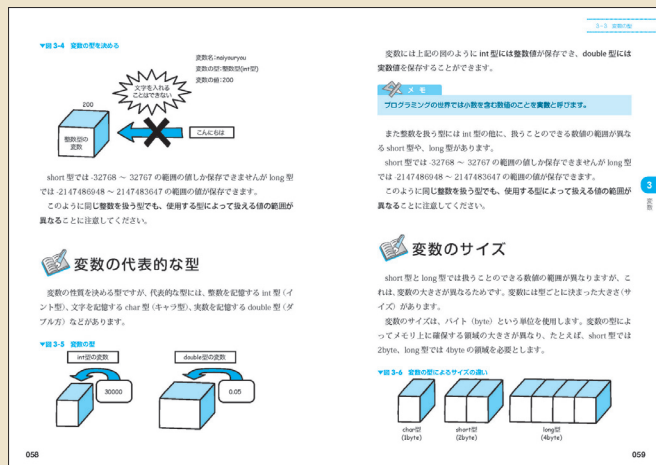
▼図 3-4　変数の型を決める

変数名：naiyouryou
変数の型：整数型(int型)
変数の値：200

文字を入れることはできない

200

整数型の変数

こんにちは

short 型では -32768 ～ 32767 の範囲の値しか保存できませんが long 型では -2147486948 ～ 2147483647 の範囲の値が保存できます。

このように同じ整数を扱う型でも、使用する型によって扱える値の範囲が異なることに注意してください。

変数の代表的な型

変数の性質を決める型ですが、代表的な型には、整数を記憶する int 型（イント型）、文字を記憶する char 型（キャラ型）、実数を記憶する double 型（ダブル型）などがあります。

▼図 3-5　変数の型

int型の変数

30000

double型の変数

0.05

058

3-5　変数の型

変数には上記の図のように int 型には整数値が保存でき、double 型には実数値を保存することができます。

メモ

プログラミングの世界では小数を含む数値のことを実数と呼びます。

また整数を扱う型には int 型の他に、扱うことのできる数値の範囲が異なる short 型や、long 型があります。

short 型では -32768 ～ 32767 の範囲の値しか保存できませんが long 型では -2147486948 ～ 2147483647 の範囲の値が保存できます。

このように同じ整数を扱う型でも、使用する型によって扱える値の範囲が異なることに注意してください。

3
変数

変数のサイズ

short 型と long 型では扱うことのできる数値の範囲が異なりますが、これは、変数の大きさが異なるためです。変数には型ごとに決まった大きさ（サイズ）があります。

変数のサイズは、バイト（byte）という単位を使用します。変数の型によってメモリ上に確保する領域の大きさが異なり、たとえば、short 型では 2byte、long 型では 4byte の領域を必要とします。

▼図 3-6　変数の型によるサイズの違い

char型
(1byte)

short型
(2byte)

long型
(4byte)

059